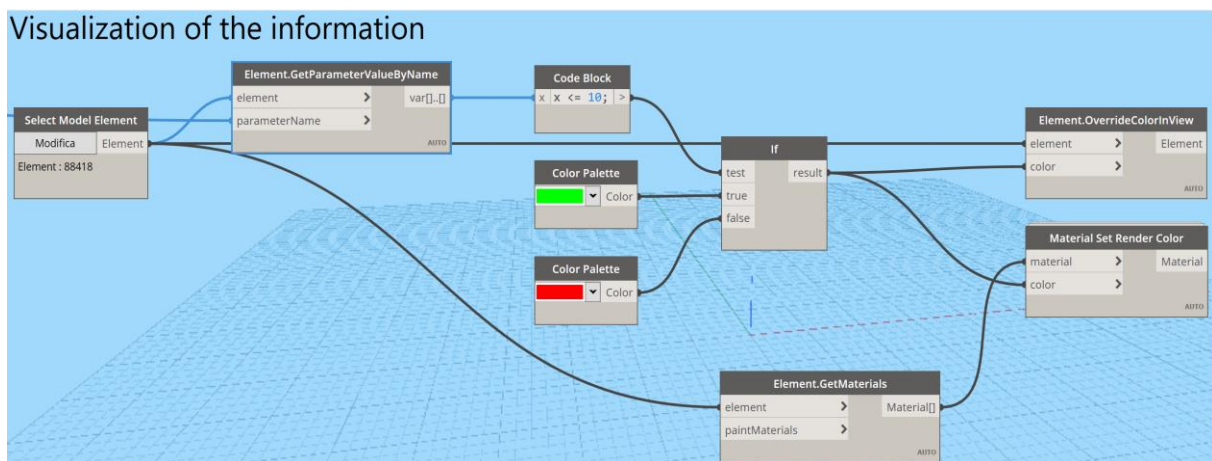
Visualization of the information

Select Model Element
Modifica
Element
Element : 88418

Element.GetParameterValueByName
element >
parameterName >
var[]..[]
AUTO

Code Block
x
x <= 10;
>

Color Palette
Color

Color Palette
Color

If
test
true
false
result

Element.OverrideColorInView
element >
color >
Element
AUTO

Material Set Render Color
material >
color >
Material
AUTO

Element.GetMaterials
element >
paintMaterials >
Material[]
AUTO